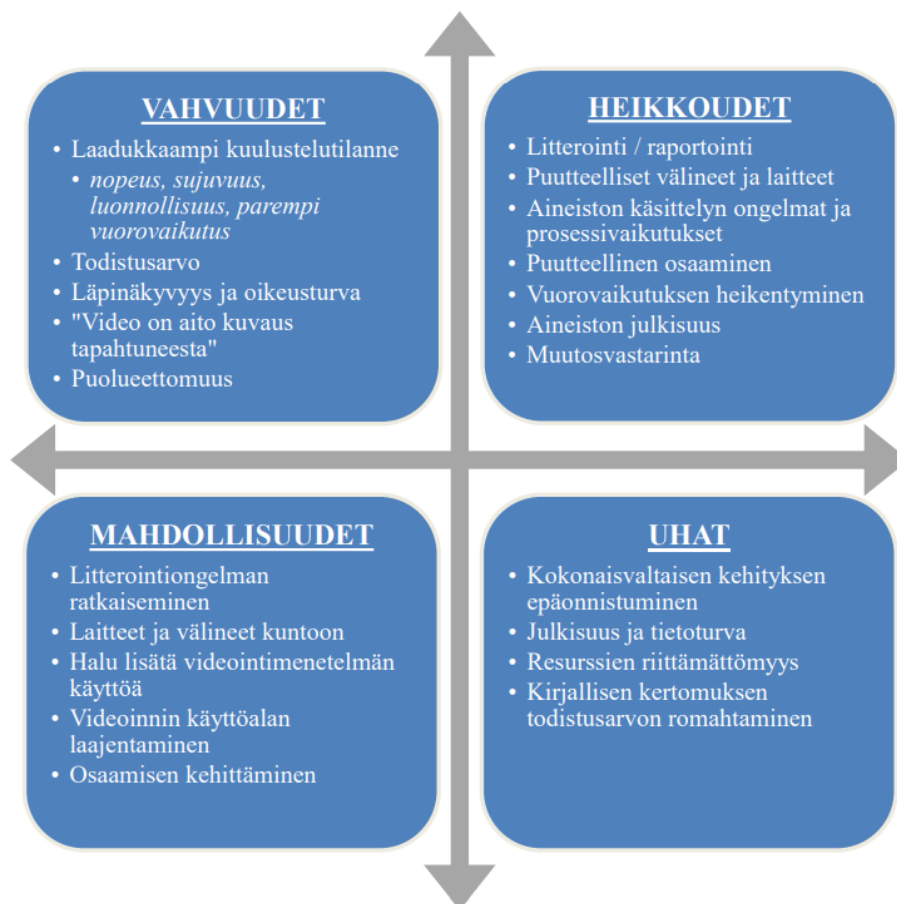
VAHVUUDET

• Laadukkaampi kuulustelutilanne
  • nopeus, sujuvuus, luonnollisuus, parempi vuorovaikutus
• Todistusarvo
• Läpinäkyvyys ja oikeusturva
• "Video on aito kuvaus tapahtuneesta"
• Puolueettomuus

HEIKKOUDET

• Litterointi / raportointi
• Puutteelliset välineet ja laitteet
• Aineiston käsittelyn ongelmat ja prosessivaikutukset
• Puutteellinen osaaminen
• Vuorovaikutuksen heikentyminen
• Aineiston julkisuus
• Muutosvastarinta

MAHDOLLISUUDET

• Litterointiongelman ratkaiseminen
• Laitteet ja välineet kuntoon
• Halu lisätä videointimenetelmän käyttöä
• Videoinnin käyttöalan laajentaminen
• Osaamisen kehittäminen

UHAT

• Kokonaisvaltaisen kehityksen epäonnistuminen
• Julkisuus ja tietoturva
• Resurssien riittämättömyys
• Kirjallisen kertomuksen todistusarvon romahtaminen